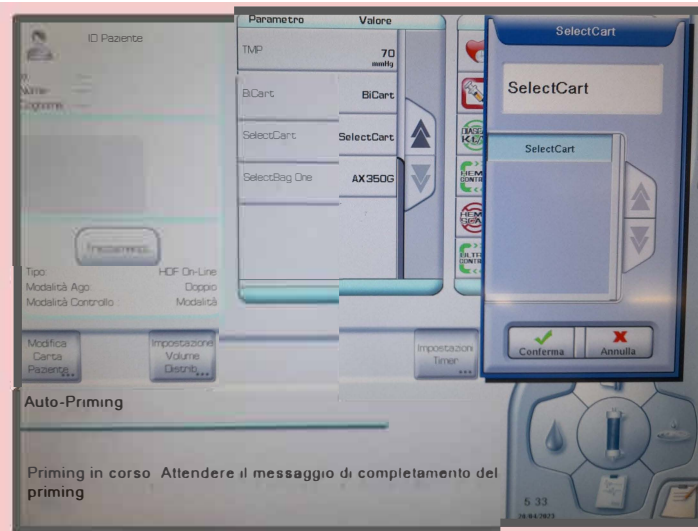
ID Paziente

ID
Nome
Cognome

Trattamenti

Tipo: HDF On-Line
Modalità Ago: Doppio
Modalità Controllo: Modalità

| Parametro | Valore |
|---|---|
| TMP | 70 mmHg |
| BiCart | BiCart |
| SelectCart | SelectCart |
| SelectBag One | AX350G |

SelectCart

SelectCart

SelectCart

Conferma
Annulla

Modifica Carta Paziente...

Impostazione Volume Distrib....

Impostazioni Timer...

Auto-Priming

Priming in corso Attendere il messaggio di completamento del priming

5 33
26.04.2023